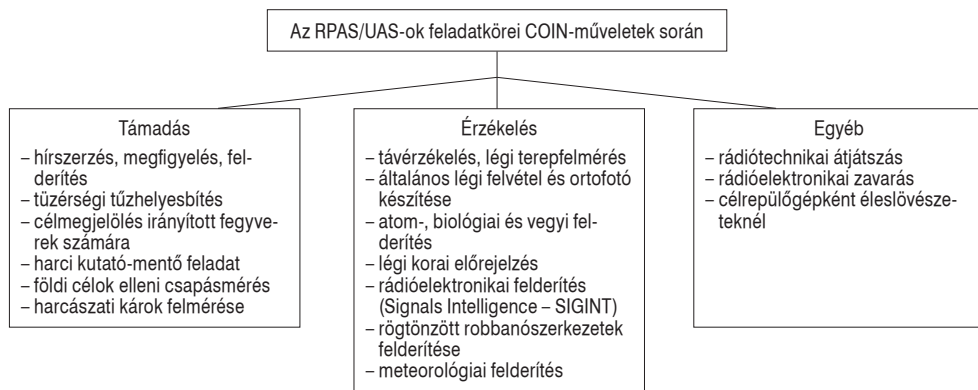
Az RPAS/UAS-ok feladatkörei COIN-műveletek során

Támadás
– hírszerzés, megfigyelés, felderítés
– tüzérségi tűzhelyesbítés
– célmegjelölés irányított fegyverek számára
– harci kutató-mentő feladat
– földi célok elleni csapásmérés
– harcászati károk felmérése

Érzékelés
– távérzékelés, légi terepfelmérés
– általános légi felvétel és ortofotó készítése
– atom-, biológiai és vegyi felderítés
– légi korai előrejelzés
– rádióelektronikai felderítés (Signals Intelligence – SIGINT)
– rögtönzött robbanószerkezetek felderítése
– meteorológiai felderítés

Egyéb
– rádiótechnikai átjátszás
– rádióelektronikai zavarás
– célrepülőgépként éleslövészeteknél